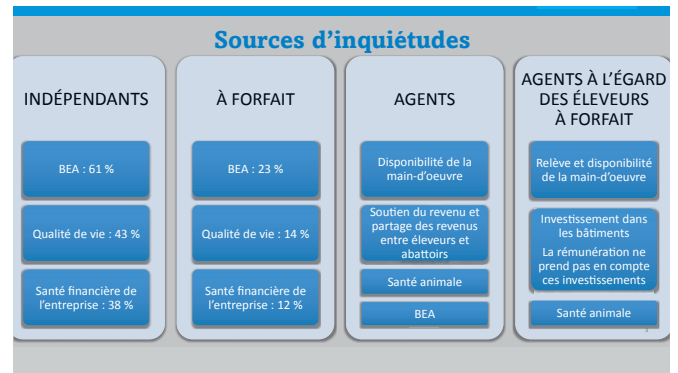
Sources d'inquiétudes

INDÉPENDANTS

BEA : 61 %

Qualité de vie : 43 %

Santé financière de l'entreprise : 38 %

À FORFAIT

BEA : 23 %

Qualité de vie : 14 %

Santé financière de l'entreprise : 12 %

AGENTS

Disponibilité de la main-d'oeuvre

Soutien du revenu et partage des revenus entre éleveurs et abattoirs

Santé animale

BEA

AGENTS À L'ÉGARD DES ÉLEVEURS À FORFAIT

Relève et disponibilité de la main-d'oeuvre

Investissement dans les bâtiments

La rémunération ne prend pas en compte ces investissements

Santé animale